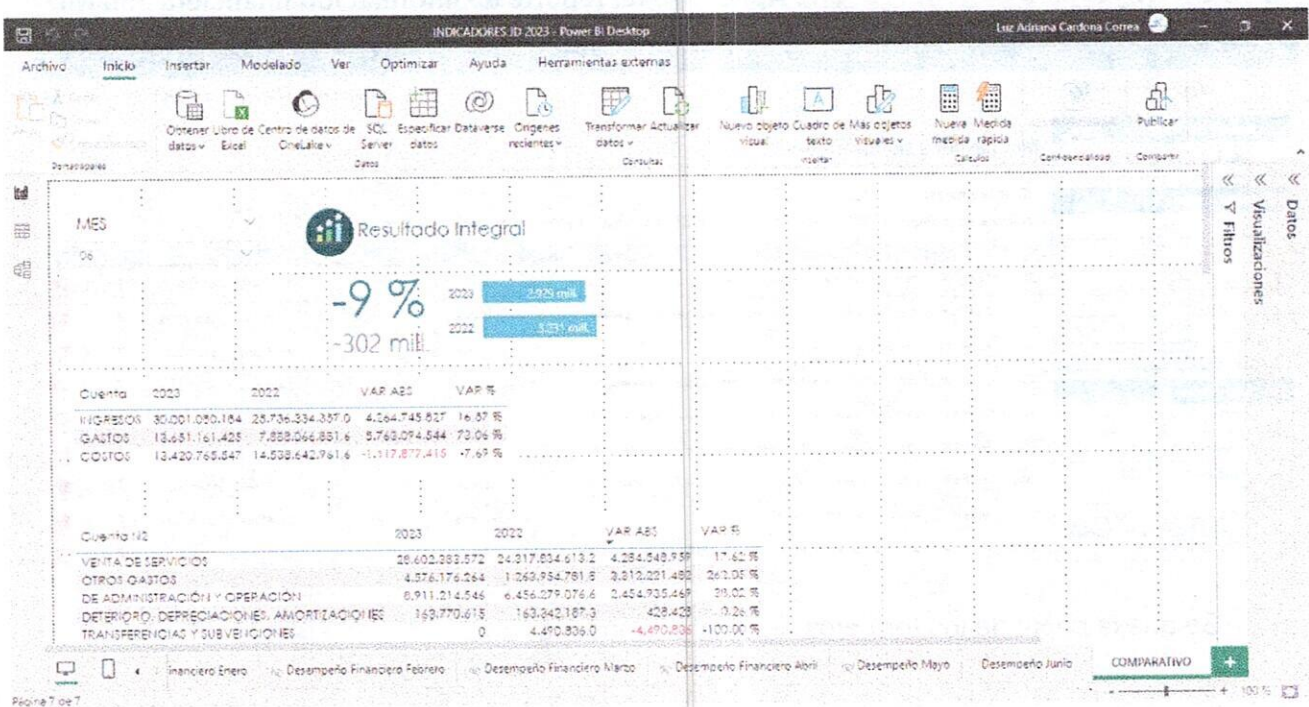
INDICADORES JD 2023 - Power BI Desktop

Luz Adriana Cardona Correa

Archivo Inicio Insertar Modelado Ver Optimizar Ayuda Herramientas externas

Portapapeles

Obtener datos Libro de Excel Centro de datos de OneLake SQL Server Especificar datos Dataverse Orígenes recientes

Datos

Transformar datos Actualizar

Consultas

Nuevo objeto visual Cuadro de texto Más objetos visuales

Insertar

Nueva medida Medida rápida

Cálculos

Confidencialidad

Publicar

Compartir

Datos

Visualizaciones

Filtros

MES

06

Resultado Integral

-9 %

-302 mill.

2023 2.929 mill.

2022 3.231 mill.

| Cuenta | 2023 | 2022 | VAR ABS | VAR % |
|---|---|---|---|---|
| INGRESOS | 30.001.080.184 | 25.736.334.357.0 | 4.264.745.827 | 16.57 % |
| GASTOS | 13.651.161.425 | 7.888.066.881.6 | 5.763.094.544 | 73.06 % |
| COSTOS | 13.420.765.547 | 14.538.642.961.6 | -1.117.877.415 | -7.69 % |

| Cuenta N2 | 2023 | 2022 | VAR ABS | VAR % |
|---|---|---|---|---|
| VENTA DE SERVICIOS | 28.602.383.572 | 24.317.834.613.2 | 4.284.548.959 | 17.62 % |
| OTROS GASTOS | 4.576.176.264 | 1.263.954.781.8 | 3.312.221.482 | 262.05 % |
| DE ADMINISTRACIÓN Y OPERACIÓN | 8.911.214.546 | 6.456.279.076.6 | 2.454.935.469 | 38.02 % |
| DETERIORO, DEPRECIACIONES, AMORTIZACIONES | 163.770.615 | 163.342.187.3 | 428.428 | 0.26 % |
| TRANSFERENCIAS Y SUBVENCIONES | 0 | 4.490.806.0 | -4.490.806 | -100.00 % |

Financiero Enero Desempeño Financiero Febrero Desempeño Financiero Marzo Desempeño Financiero Abril Desempeño Mayo Desempeño Junio COMPARATIVO +

Página 7 de 7

100 %